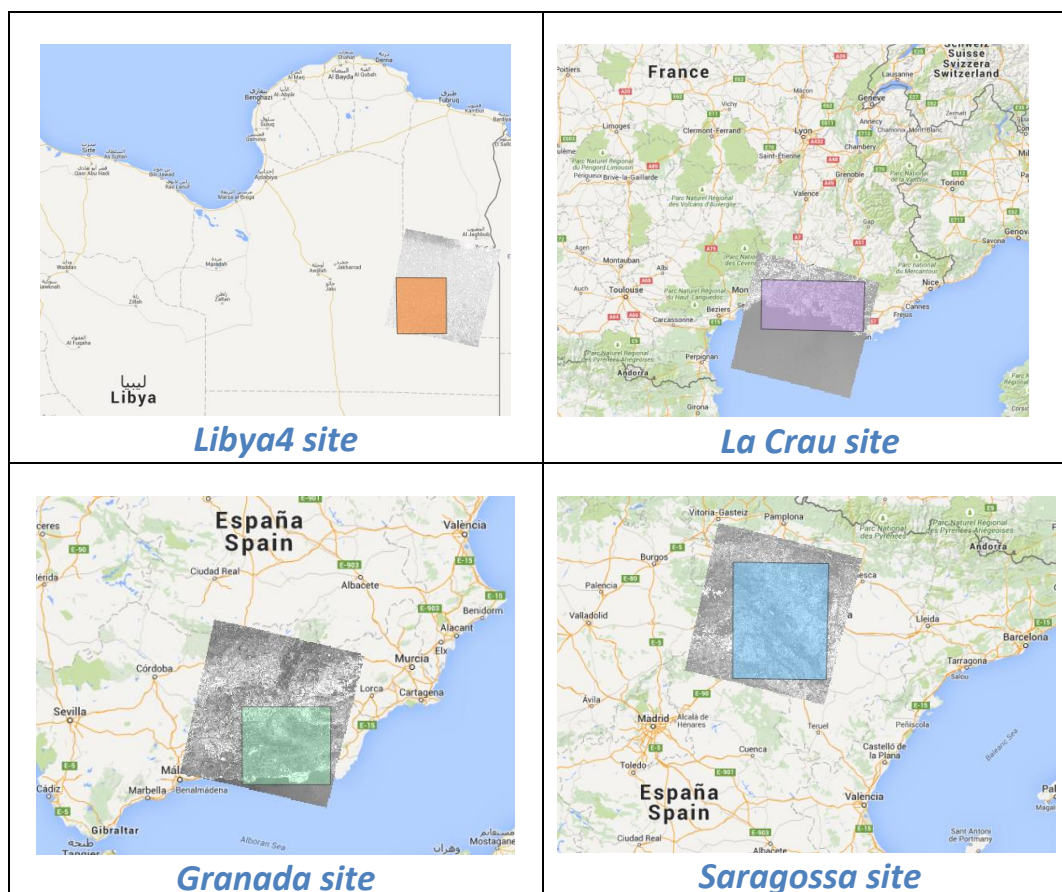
ليبيا
Libya
Benghazi
Al Bayda
Derna
Tubruq
Al Jaghbub
Ajdabiya
Marsa al Brega
Awjila
Jakharrad
Jalu
Zaltan
Maradah
Waddan
Zillah
Al Fuqaha
Sirte

Libya4 site

France
Suisse
Schweiz
Svizzera
Switzerland
Poitiers
Limoges
Clermont-Ferrand
Lyon
Vichy
Mâcon
Genève
Lausanne
Annecy
Chambery
Grenoble
Saint-Étienne
Valence
Torino
Savona
Genova
Montauban
Albi
Toulouse
Auch
Carcassonne
Beziers
Montpellier
Perpignan
Andorra
Girona
Nice
Cannes
Frejus
Gap
Périgueux
Brive-la-Gaillarde
Parc Naturel Régional du Haut-Languedoc
Parc Naturel Régional des Volcans d'Auvergne
Parc Naturel Régional du Périgord Limousin
Parc Naturel Régional des Pyrénées Catalanes
Parc National du Mercantour

La Crau site

España
Spain
Valencia
Ciudad Real
Albacete
Benidorm
Alacant
Elx
Murcia
Cartagena
Lorca
Córdoba
Sevilla
Málaga
Marbella
Benalmádena
Cádiz
Gibraltar
Alboran Sea
Mostaganem
وهران
مستغانم
Tanger
طنجة
Cáceres
Mérida

Granada site

Vitoria-Gasteiz
Pamplona
Burgos
Palencia
Valladolid
Ávila
Madrid
Alcalá de Henares
Toledo
Cuenca
Teruel
Lleida
Barcelona
Tarragona
Salou
Peñíscola
Castelló de la Plana
Valencia
Andorra
Huesca
Parc National des Pyrénées
Parc Naturel Régional des Pyrénées Ariégeoises
Balearic Sea
Sant Antoni de Portmany
Ciudad Real
Albacete
España
Spain

Saragossa site